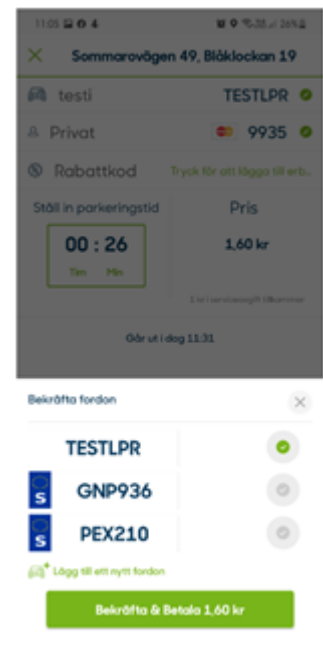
11:05 26%

Sommarovägen 49, Blåklockan 19

testi TESTLPR

Privat 9935

Rabattkod Tryck för att lägga till erb...

Ställ in parkeringstid

Pris

00 : 26

Tim Min

1,60 kr

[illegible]

Går ut i dag 11:31

Bekräfta fordon

TESTLPR

S GNP936

S PEX210

Lägg till ett nytt fordon

Bekräfta & Betala 1,60 kr